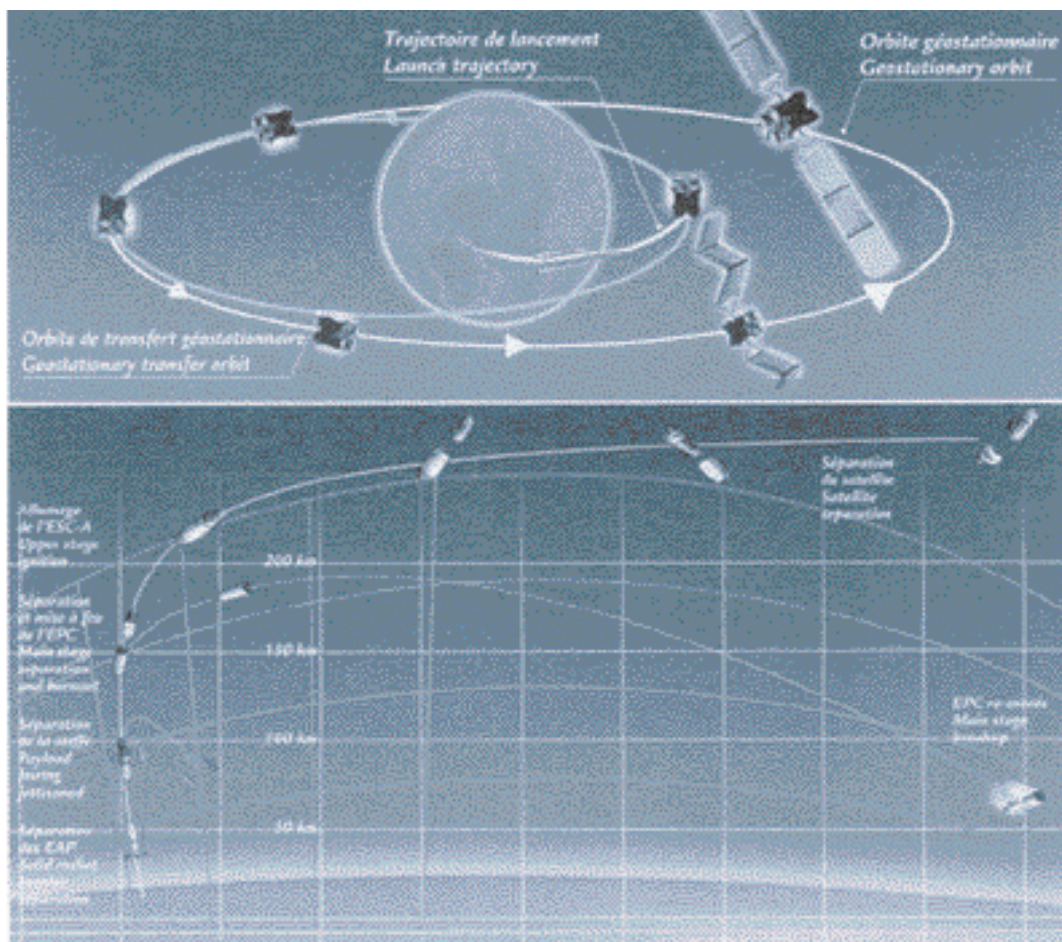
Trajectoire de lancement
Launch trajectory

Orbite géostationnaire
Geostationary orbit

Orbite de transfert géostationnaire
Geostationary transfer orbit

Séparation du satellite
Satellite separation

Allumage de l'ESC-A
Upper stage ignition

200 km

Séparation et mise à feu de l'EPC
Main stage separation and burnout

150 km

EPC re-entrée
Main stage breakup

Séparation de la coiffe
Payload fairing jettisoned

100 km

50 km

Séparation des EAP
Solid rocket booster separation